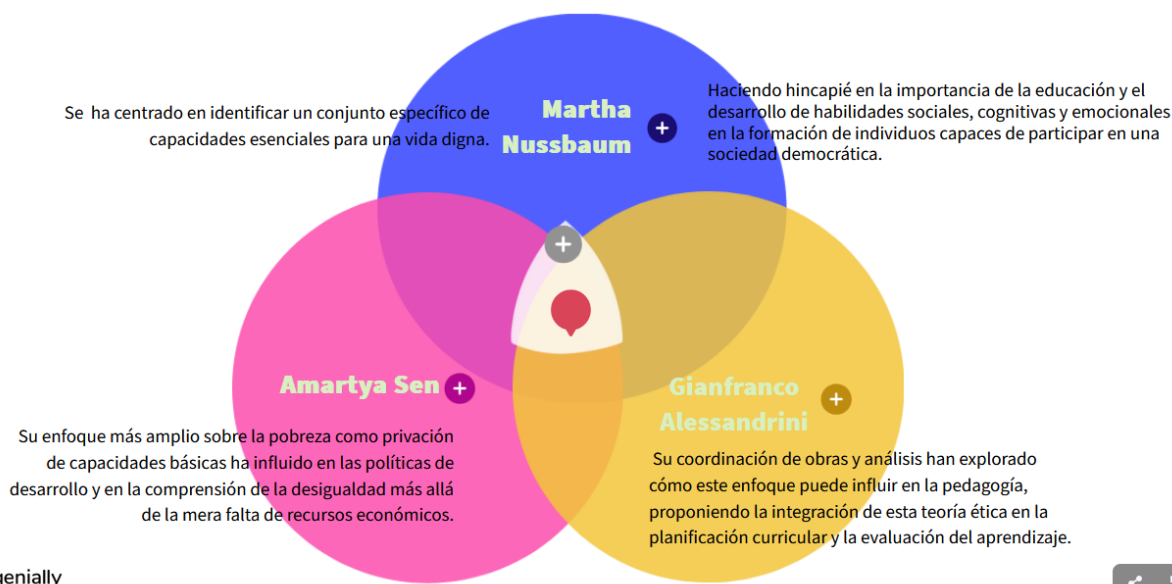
Se ha centrado en identificar un conjunto específico de capacidades esenciales para una vida digna.

Martha Nussbaum

Haciendo hincapié en la importancia de la educación y el desarrollo de habilidades sociales, cognitivas y emocionales en la formación de individuos capaces de participar en una sociedad democrática.

Amartya Sen

Gianfranco Alessandrini

Su enfoque más amplio sobre la pobreza como privación de capacidades básicas ha influido en las políticas de desarrollo y en la comprensión de la desigualdad más allá de la mera falta de recursos económicos.

Su coordinación de obras y análisis han explorado cómo este enfoque puede influir en la pedagogía, proponiendo la integración de esta teoría ética en la planificación curricular y la evaluación del aprendizaje.

genially